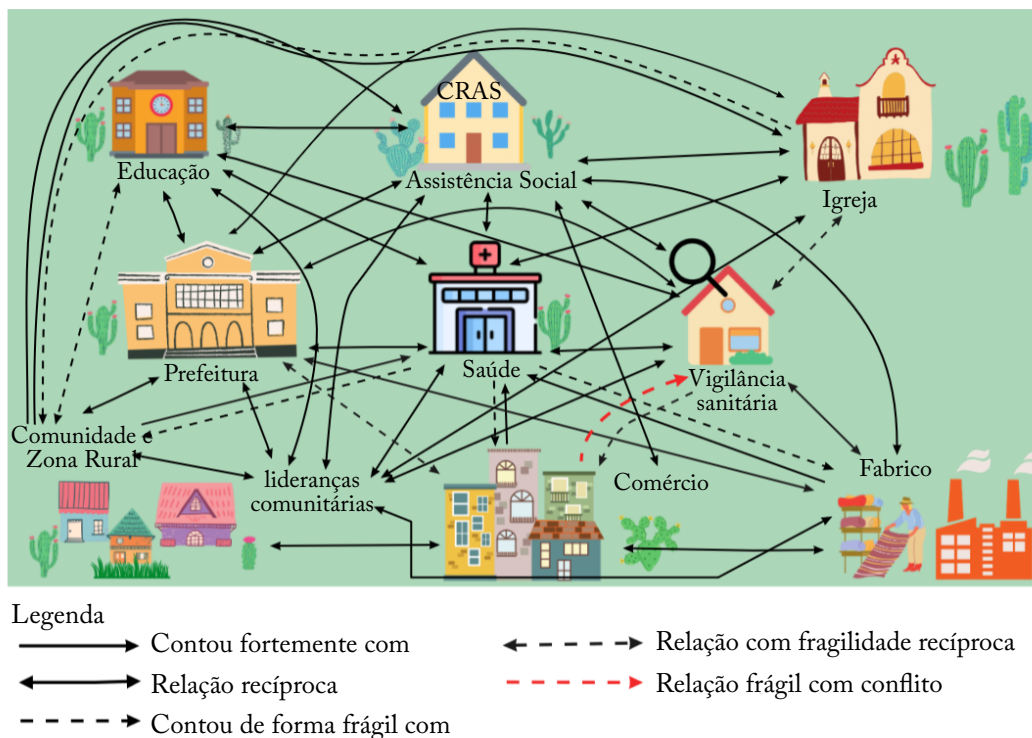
CRAS

Educação

Assistência Social

Igreja

Prefeitura

Saúde

Vigilância sanitária

Comunidade e Zona Rural

lideranças comunitárias

Comércio

Fabrico

Legenda

Contou fortemente com

Relação recíproca

Contou de forma frágil com

Relação com fragilidade recíproca

Relação frágil com conflito